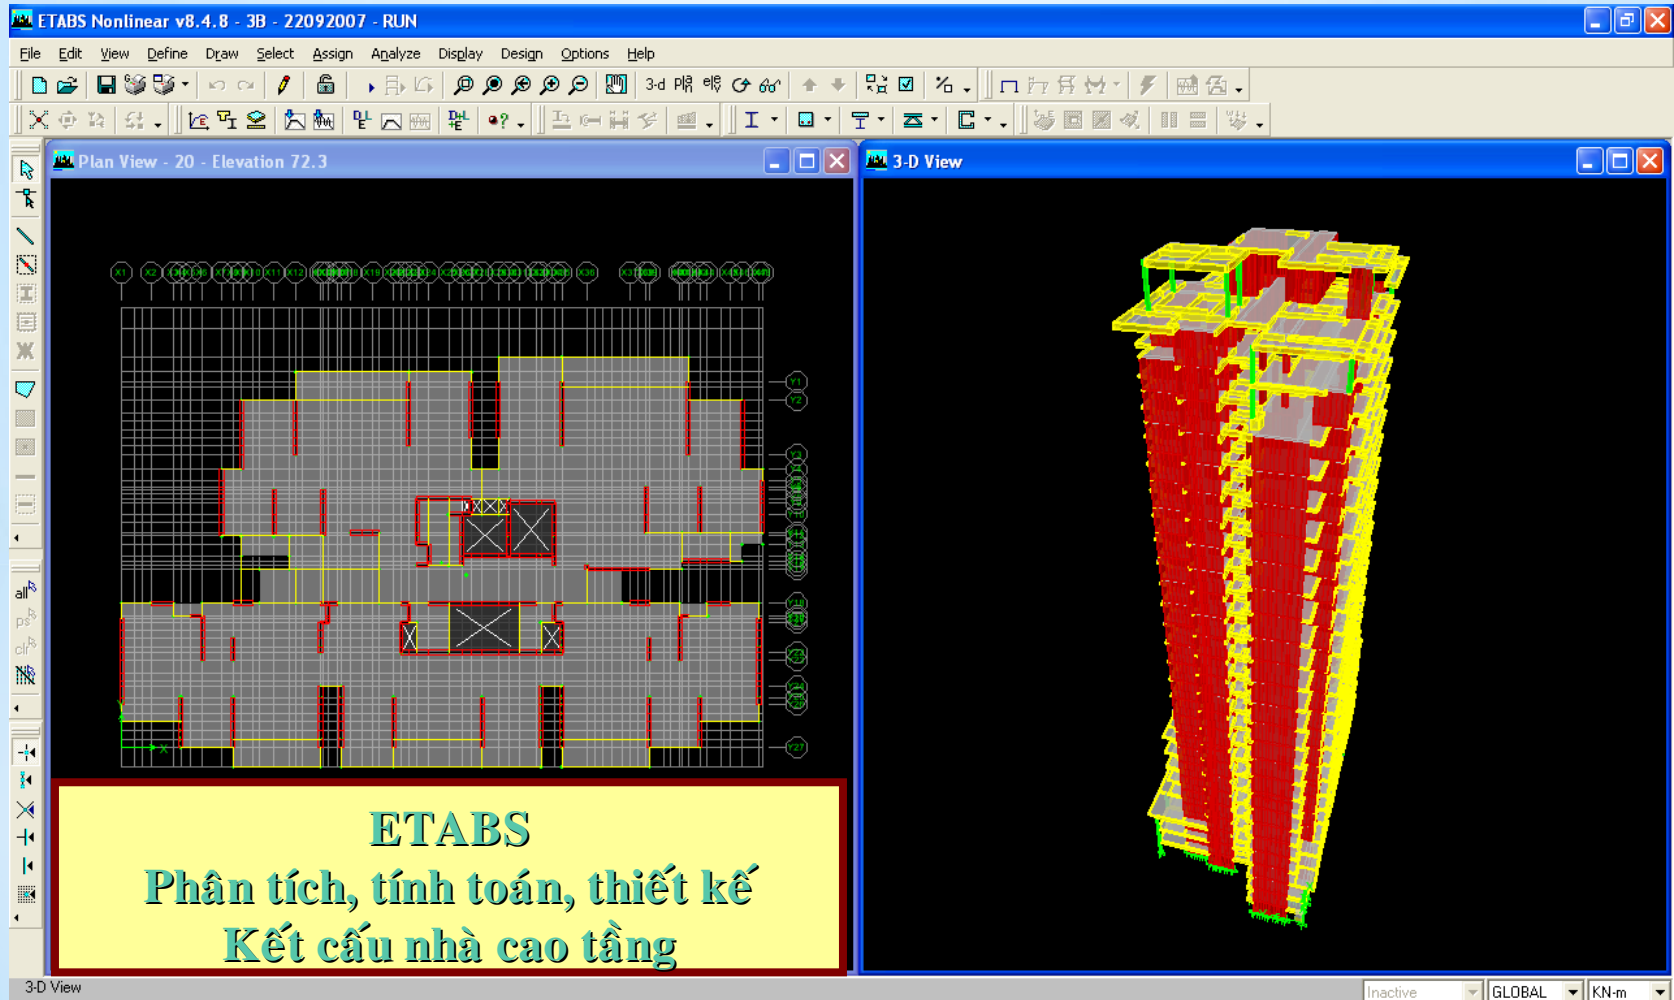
ETABS Nonlinear v8.4.8 - 3B - 22092007 - RUN

File Edit View Define Draw Select Assign Analyze Display Design Options Help

3-d

Plan View - 20 - Elevation 72.3

3-D View

X1 X2

Y1 Y2 Y27

ETABS
Phân tích, tính toán, thiết kế
Kết cấu nhà cao tầng

3-D View

Inactive GLOBAL KN-m